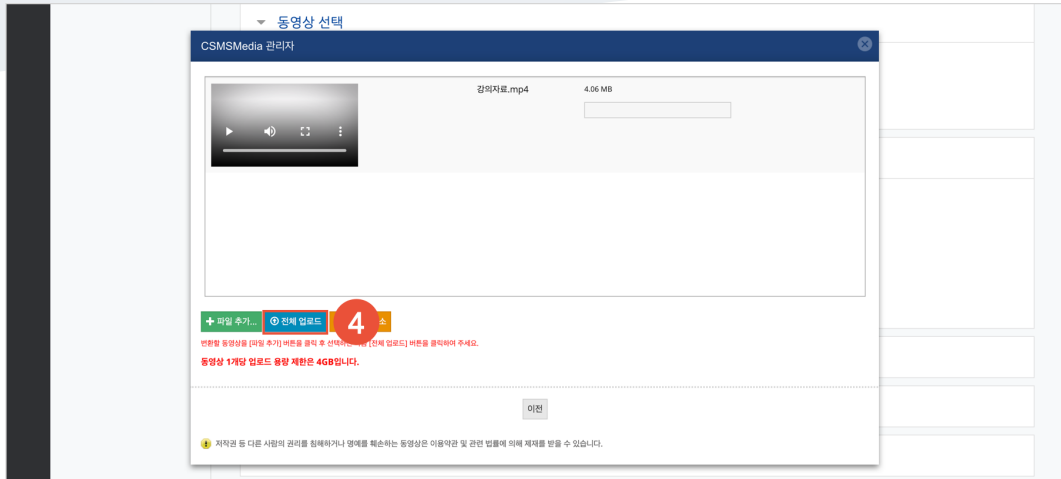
동영상 선택

CSMSMedia 관리자

강의자료.mp4

4.06 MB

+ 파일 추가...

전체 업로드

4

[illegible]소

변환할 동영상을 [파일 추가] 버튼을 클릭 후 선택하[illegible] [전체 업로드] 버튼을 클릭하여 주세요.

동영상 1개당 업로드 용량 제한은 4GB입니다.

이전

저작권 등 다른 사람의 권리를 침해하거나 명예를 훼손하는 동영상은 이용약관 및 관련 법률에 의해 제재를 받을 수 있습니다.